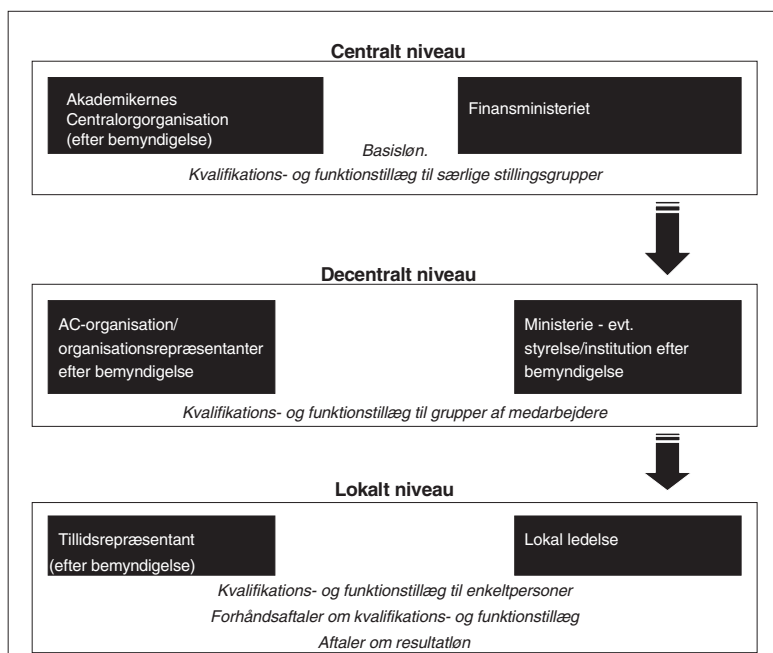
Centralt niveau

Akademikernes Centralorganisation (efter bemyndigelse)

Finansministeriet

Basisløn.

Kvalifikations- og funktionstillæg til særlige stillingsgrupper

Decentralt niveau

AC-organisation/ organisationsrepræsentanter efter bemyndigelse

Ministerie - evt. styrelse/institution efter bemyndigelse

Kvalifikations- og funktionstillæg til grupper af medarbejdere

Lokalt niveau

Tillidsrepræsentant (efter bemyndigelse)

Lokal ledelse

Kvalifikations- og funktionstillæg til enkeltpersoner

Forhåndsaftaler om kvalifikations- og funktionstillæg

Aftaler om resultatløn